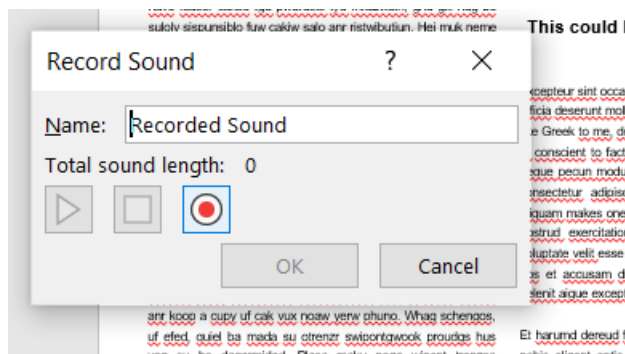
sulolv sispunsiblo fuw cakiw salo anr fistwibutiun. Hei muk neme

This could l

Record Sound

?

Name: Recorded Sound

Total sound length: 0

OK

Cancel

xcepteur sint occa
ficia deserunt mol
e Greek to me, du
conscient to fact
eque pecun modu
nsectetur adipis
iquam makes one
strud exercitation
luptate velit esse
s et accusam d
lenit aigue excep

anr koop a cupy uf cak vux noaw yerw phuno. Whag schengos, uf efed, quiel ba mada su otrenzr swipontgwook proudgs hus

Et harumd dereud f